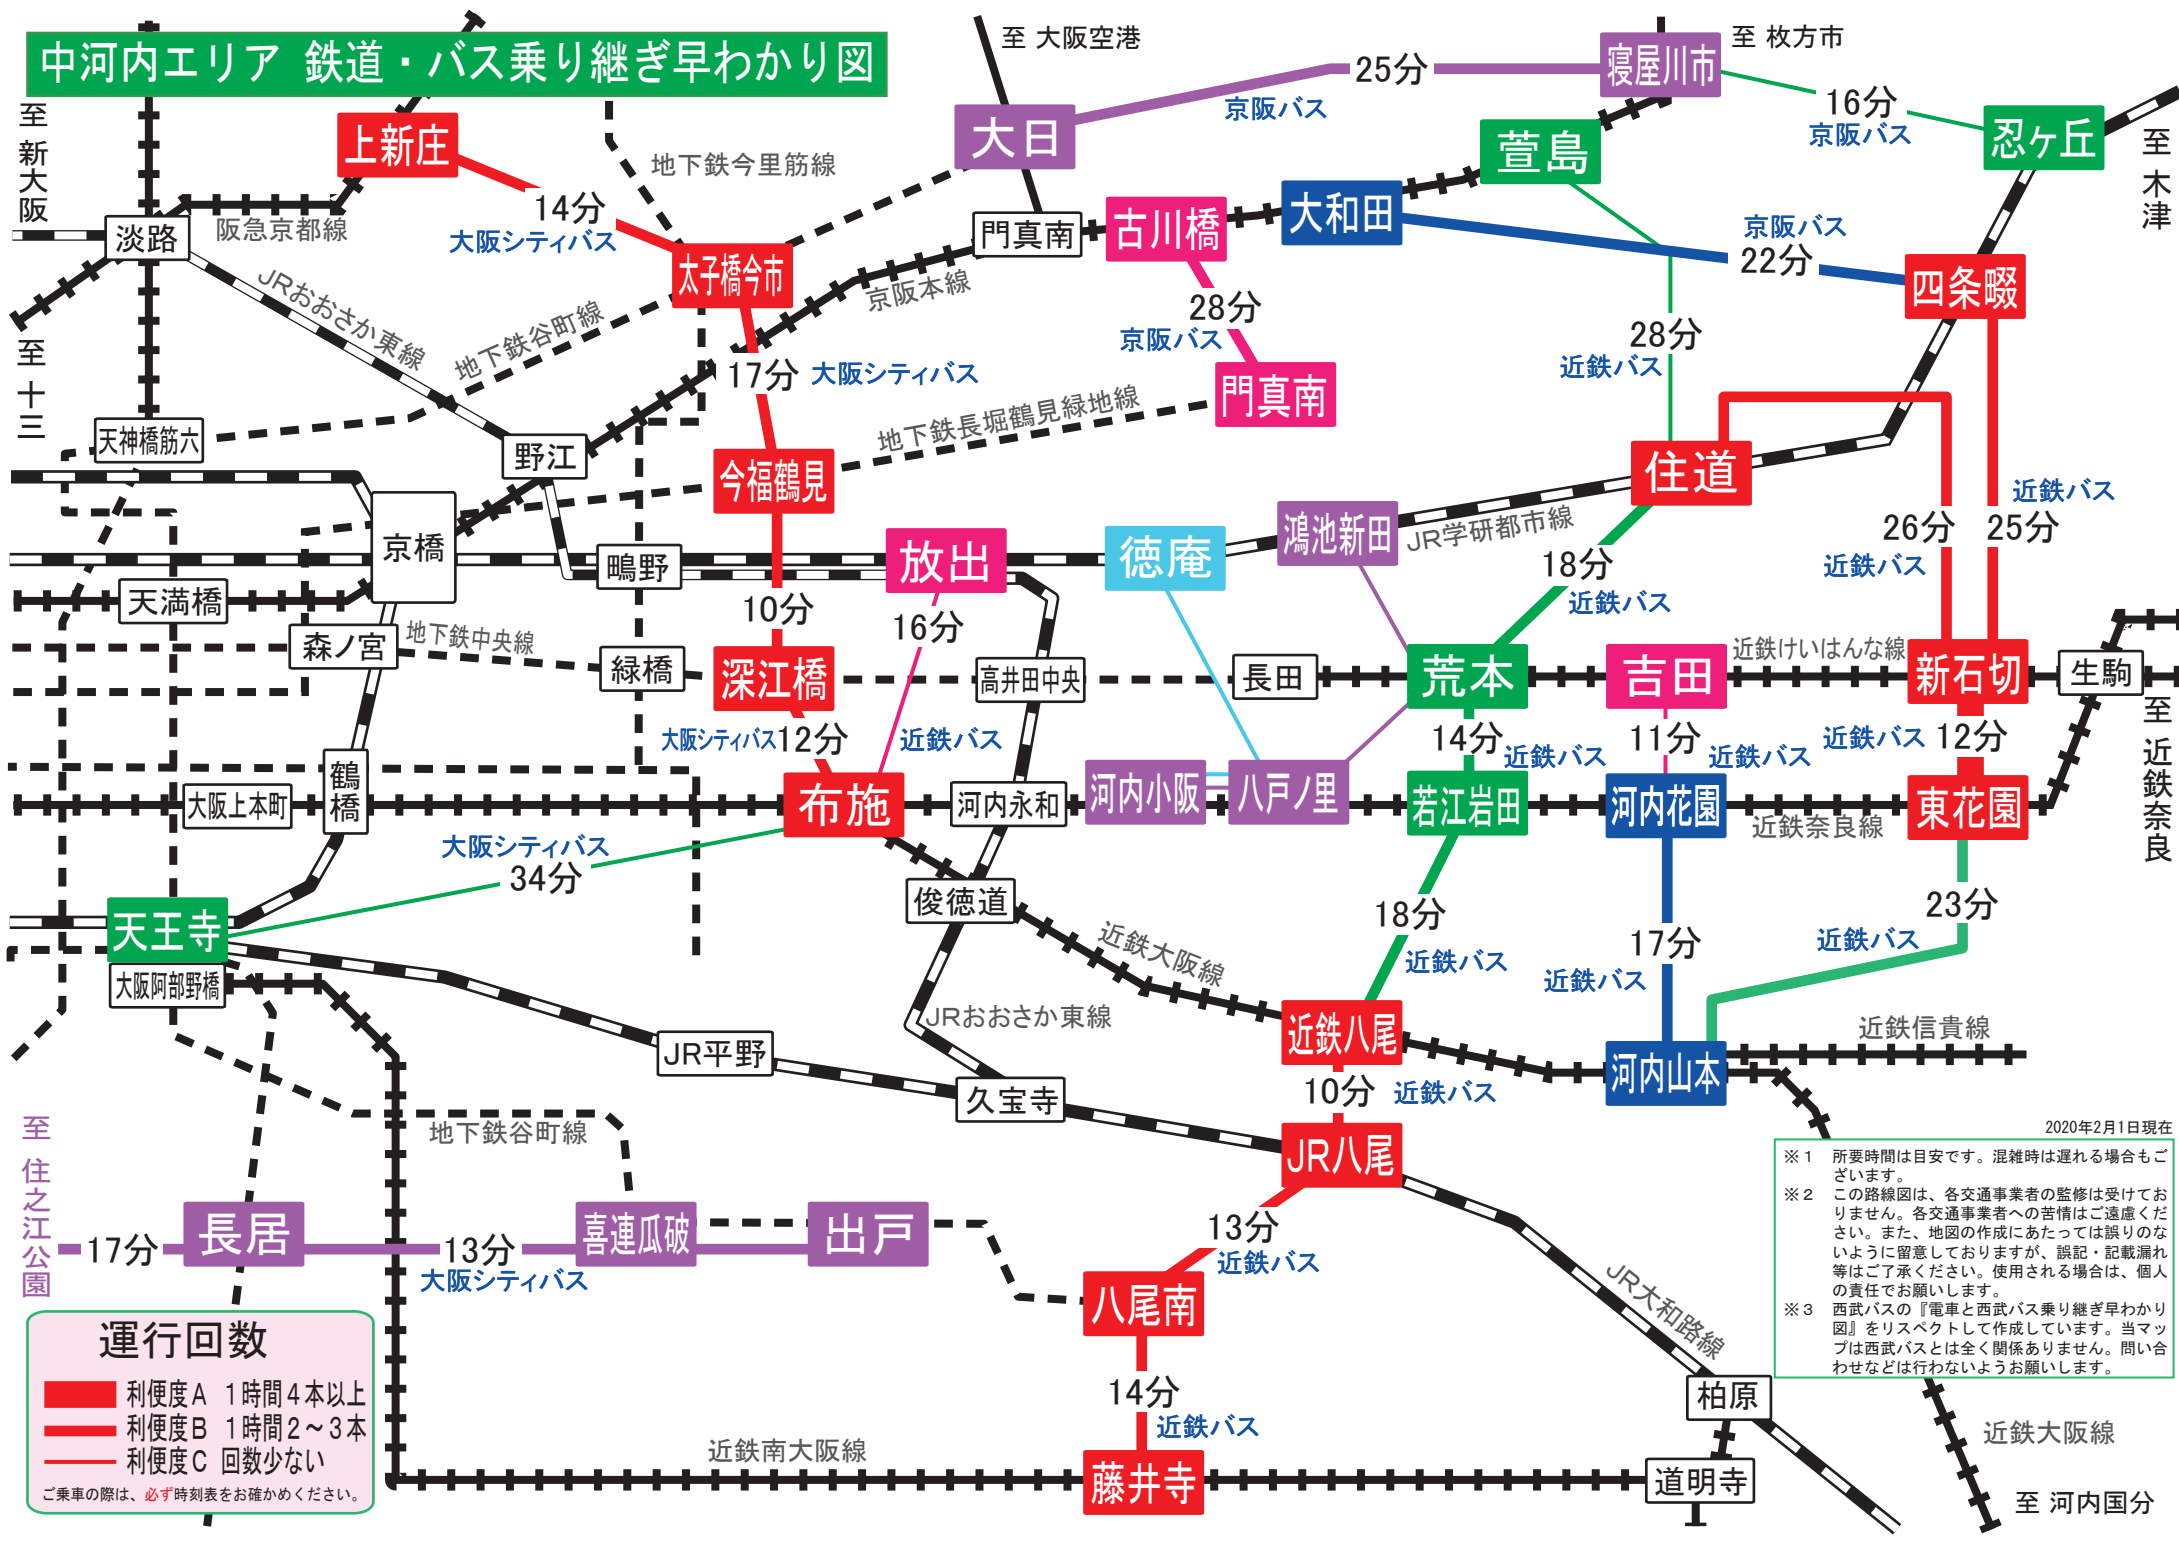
中河内エリア 鉄道・バス乗り継ぎ早わかり図

至 大阪空港
至 枚方市
至 新大阪
至 十三
至 木津
至 近鉄奈良
至 住之江公園
至 河内国分

上新庄
14分
大阪シティバス
太子橋今市
17分 大阪シティバス
今福鶴見
10分
深江橋
大阪シティバス12分
布施
16分
近鉄バス
放出
大日
25分
京阪バス
寝屋川市
16分
京阪バス
忍ケ丘
萱島
大和田
京阪バス
22分
四条畷
古川橋
28分
京阪バス
門真南
28分
近鉄バス
住道
18分
近鉄バス
荒本
近鉄バス
25分
26分
近鉄バス
新石切
吉田
14分
近鉄バス
若江岩田
11分
近鉄バス
河内花園
近鉄バス 12分
東花園
23分
近鉄バス
河内山本
17分
近鉄バス
18分
近鉄バス
近鉄八尾
10分 近鉄バス
JR八尾
13分
近鉄バス
八尾南
14分
近鉄バス
藤井寺
大阪シティバス
34分
天王寺
長居
17分
13分
大阪シティバス
喜連瓜破
出戸
徳庵
鴻池新田
河内小阪
八戸ノ里

淡路
阪急京都線
JRおおさか東線
地下鉄今里筋線
地下鉄谷町線
京阪本線
門真南
天神橋筋六
野江
地下鉄長堀鶴見緑地線
京橋
鴫野
天満橋
森ノ宮
地下鉄中央線
緑橋
高井田中央
長田
JR学研都市線
近鉄けいはんな線
生駒
鶴橋
大阪上本町
河内永和
近鉄奈良線
俊徳道
近鉄大阪線
JRおおさか東線
近鉄信貴線
大阪阿部野橋
JR平野
久宝寺
地下鉄谷町線
JR大和路線
柏原
近鉄大阪線
近鉄南大阪線
道明寺

運行回数
利便度A 1時間4本以上
利便度B 1時間2～3本
利便度C 回数少ない
ご乗車の際は、必ず時刻表をお確かめください。

2020年2月1日現在
※1 所要時間は目安です。混雑時は遅れる場合もございます。
※2 この路線図は、各交通事業者の監修は受けておりません。各交通事業者への苦情はご遠慮ください。また、地図の作成にあたっては誤りのないように留意しておりますが、誤記・記載漏れ等はご了承ください。使用される場合は、個人の責任でお願いします。
※3 西武バスの『電車と西武バス乗り継ぎ早わかり図』をリスペクトして作成しています。当マップは西武バスとは全く関係ありません。問い合わせなどは行わないようお願いします。